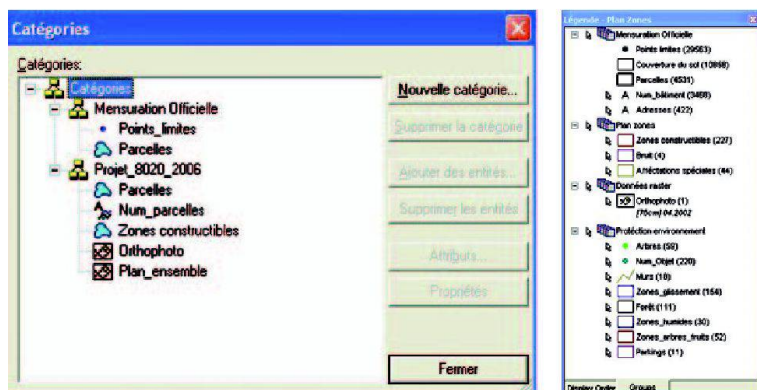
Catégories

Catégories:

Catégories
Mensuration Officielle
Points_limites
Parcelles
Projet_8020_2006
Parcelles
Num_parcelles
Zones constructibles
Orthophoto
Plan_ensemble

Nouvelle catégorie...
Supprimer la catégorie
Ajouter des entités...
Supprimer les entités
Attributs...
Propriétés
Fermer

Légende - Plan Zones
Mensuration Officielle
Points limites (29583)
Couverture du sol (10898)
Parcelles (4531)
Num_bâtiment (3468)
Adresses (422)
Plan zones
Zones constructibles (227)
Bruit (4)
Affectations spéciales (44)
Données raster
Orthophoto (1)
[70cm] 04.2002
Protection environnement
Arbres (58)
Num_Objet (220)
Murs (10)
Zones_glissement (154)
Forêt (111)
Zones_humides (30)
Zones_arbres_fruits (52)
Parkings (11)
Display Order Groups